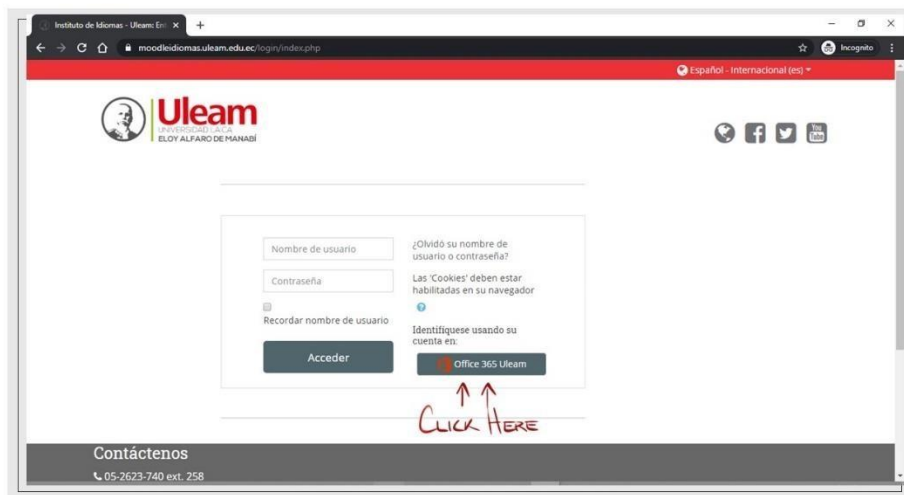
Instituto de Idiomas - Uleam: En ×
moodleidiomas.uleam.edu.ec/login/index.php
Incognito
Español - Internacional (es)

Uleam
UNIVERSIDAD LAICA
ELOY ALFARO DE MANABÍ

You Tube

Nombre de usuario
Contraseña
Recordar nombre de usuario
Acceder

¿Olvidó su nombre de usuario o contraseña?
Las 'Cookies' deben estar habilitadas en su navegador
Identifíquese usando su cuenta en:
Office 365 Uleam

CLICK HERE

Contáctenos
05-2623-740 ext. 258